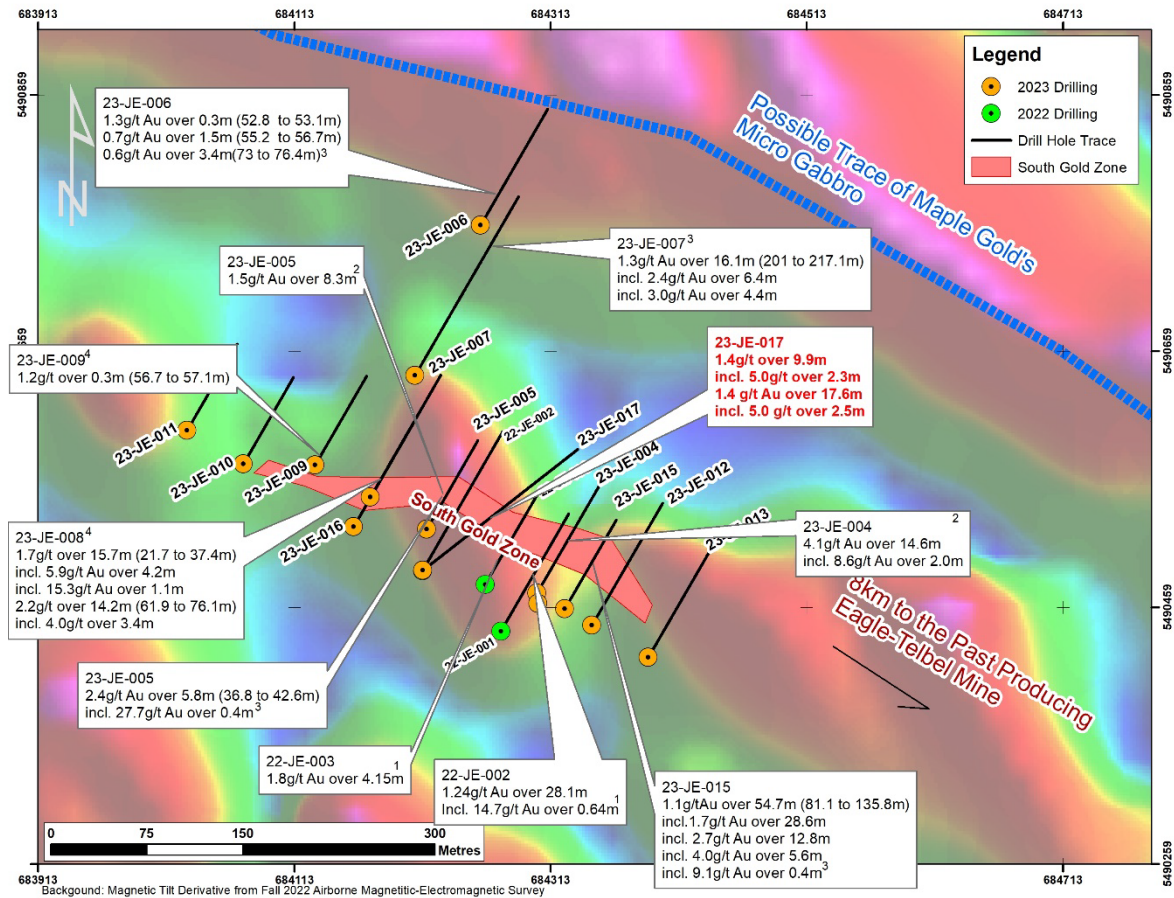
683913
684113
684313
684513
684713
5490859
5490659
5490459
5490259
5490859
5490659
5490459
5490259

Legend
2023 Drilling
2022 Drilling
Drill Hole Trace
South Gold Zone

N

Possible Trace of Maple Gold's Micro Gabbro

23-JE-006
1.3g/t Au over 0.3m (52.8 to 53.1m)
0.7g/t Au over 1.5m (55.2 to 56.7m)
0.6g/t Au over 3.4m(73 to 76.4m)$^3$

23-JE-007$^3$
1.3g/t Au over 16.1m (201 to 217.1m)
incl. 2.4g/t Au over 6.4m
incl. 3.0g/t Au over 4.4m

23-JE-005
1.5g/t Au over 8.3m$^2$

23-JE-009$^4$
1.2g/t Au over 0.3m (56.7 to 57.1m)

23-JE-017
1.4g/t over 9.9m
incl. 5.0g/t over 2.3m
1.4 g/t Au over 17.6m
incl. 5.0 g/t over 2.5m

23-JE-006
23-JE-007
23-JE-005
22-JE-002
23-JE-017
23-JE-011
23-JE-010
23-JE-009
23-JE-004
23-JE-015
23-JE-012
23-JE-016
23-JE-013
22-JE-001
South Gold Zone

23-JE-008$^4$
1.7g/t over 15.7m (21.7 to 37.4m)
incl. 5.9g/t Au over 4.2m
incl. 15.3g/t Au over 1.1m
2.2g/t over 14.2m (61.9 to 76.1m)
incl. 4.0g/t over 3.4m

23-JE-004$^2$
4.1g/t Au over 14.6m
incl. 8.6g/t Au over 2.0m

8km to the Past Producing Eagle-Telbel Mine

23-JE-005
2.4g/t Au over 5.8m (36.8 to 42.6m)
incl. 27.7g/t Au over 0.4m$^3$

22-JE-003$^1$
1.8g/t Au over 4.15m

22-JE-002
1.24g/t Au over 28.1m
Incl. 14.7g/t Au over 0.64m$^1$

23-JE-015
1.1g/tAu over 54.7m (81.1 to 135.8m)
incl.1.7g/t Au over 28.6m
incl. 2.7g/t Au over 12.8m
incl. 4.0g/t Au over 5.6m$^3$
incl. 9.1g/t Au over 0.4m$^3$

0 75 150 300
Metres

Backgound: Magnetic Tilt Derivative from Fall 2022 Airborne Magnetic-Electromagnetic Survey